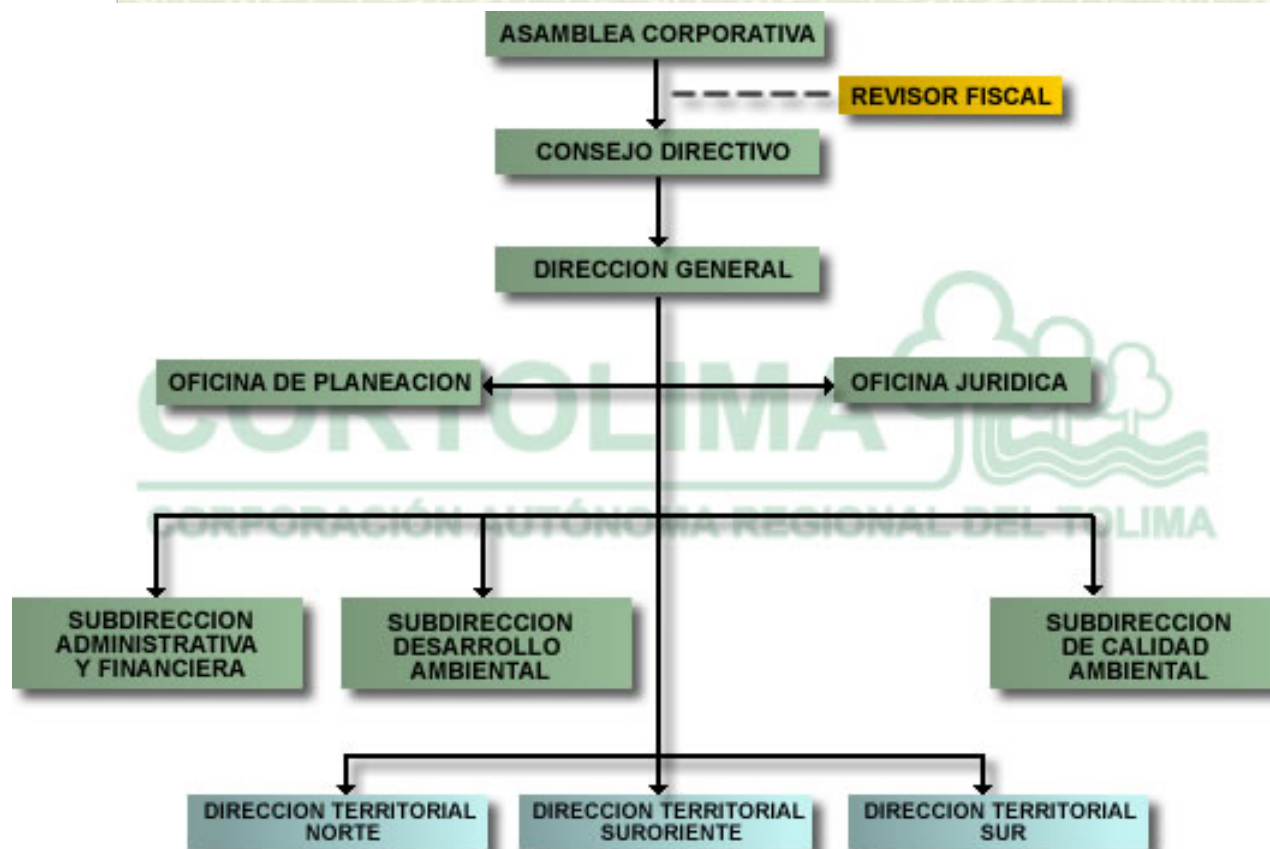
ASAMBLEA CORPORATIVA

REVISOR FISCAL

CONSEJO DIRECTIVO

DIRECCION GENERAL

OFICINA DE PLANEACION

OFICINA JURIDICA

CORTOLIMA
CORPORACIÓN AUTÓNOMA REGIONAL DEL TOLIMA

SUBDIRECCION ADMINISTRATIVA Y FINANCIERA

SUBDIRECCION DESARROLLO AMBIENTAL

SUBDIRECCION DE CALIDAD AMBIENTAL

DIRECCION TERRITORIAL NORTE

DIRECCION TERRITORIAL SURORIENTE

DIRECCION TERRITORIAL SUR